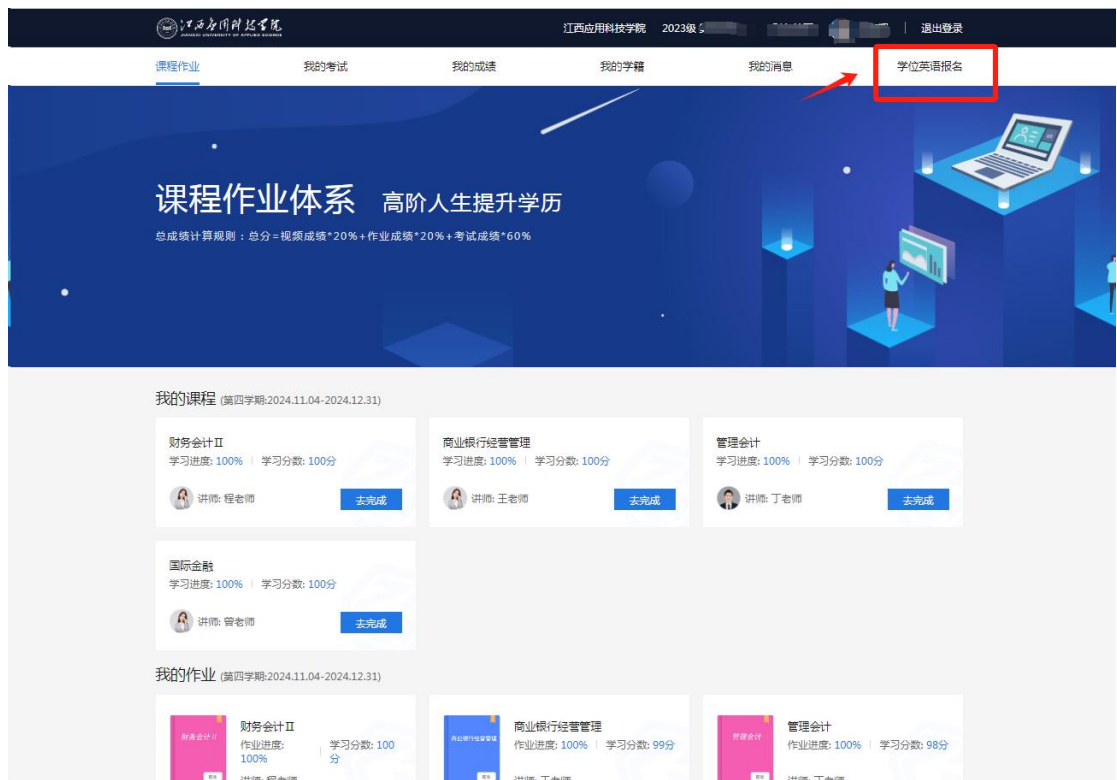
江西应用科技学院 JIANGXI UNIVERSITY OF APPLIED SCIENCE

江西应用科技学院 2023级 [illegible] | 退出登录

课程作业 我的考试 我的成绩 我的学籍 我的消息 学位英语报名

课程作业体系 高阶人生提升学历

总成绩计算规则：总分=视频成绩*20%+作业成绩*20%+考试成绩*60%

我的课程 (第四学期:2024.11.04-2024.12.31)

财务会计Ⅱ
学习进度: 100% | 学习分数: 100分
讲师: 程老师 去完成

商业银行经营管理
学习进度: 100% | 学习分数: 100分
讲师: 王老师 去完成

管理会计
学习进度: 100% | 学习分数: 100分
讲师: 丁老师 去完成

国际金融
学习进度: 100% | 学习分数: 100分
讲师: 曾老师 去完成

我的作业 (第四学期:2024.11.04-2024.12.31)

财务会计Ⅱ
财务会计Ⅱ
作业进度: 100% | 学习分数: 100分
讲师: 程老师

商业银行经营管理
商业银行经营管理
作业进度: 100% | 学习分数: 99分
讲师: 王老师

管理会计
管理会计
作业进度: 100% | 学习分数: 98分
讲师: 丁老师